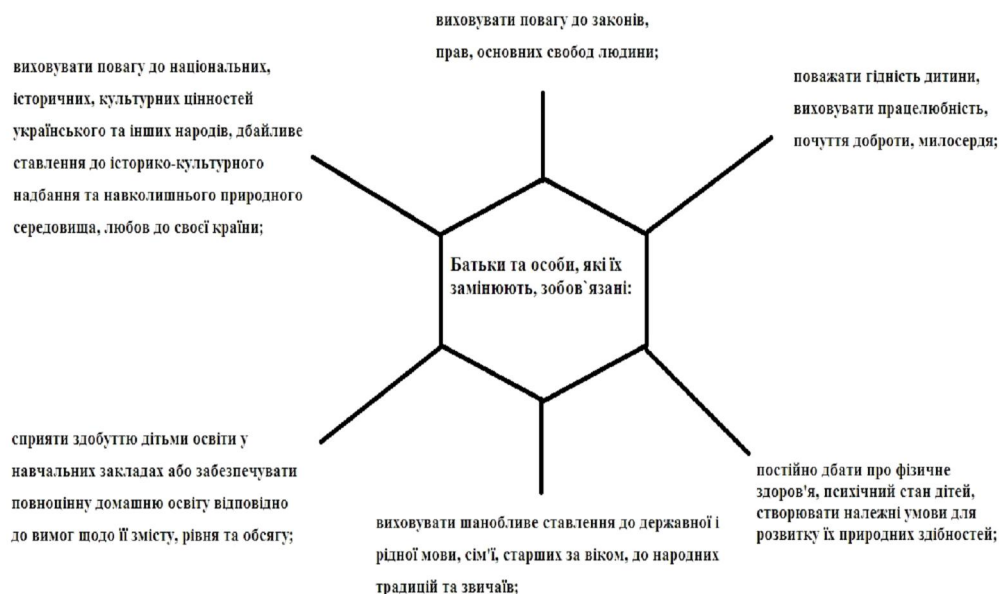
виховувати повагу до законів, прав, основних свобод людини;

виховувати повагу до національних, історичних, культурних цінностей українського та інших народів, дбайливе ставлення до історико-культурного надбання та навколишнього природного середовища, любов до своєї країни;

поважати гідність дитини, виховувати працелюбність, почуття доброти, милосердя;

Батьки та особи, які їх замінюють, зобов`язані:

сприяти здобуттю дітьми освіти у навчальних закладах або забезпечувати повноцінну домашню освіту відповідно до вимог щодо її змісту, рівня та обсягу;

постійно дбати про фізичне здоров'я, психічний стан дітей, створювати належні умови для розвитку їх природних здібностей;

виховувати шанобливе ставлення до державної і рідної мови, сім'ї, старших за віком, до народних традицій та звичаїв;